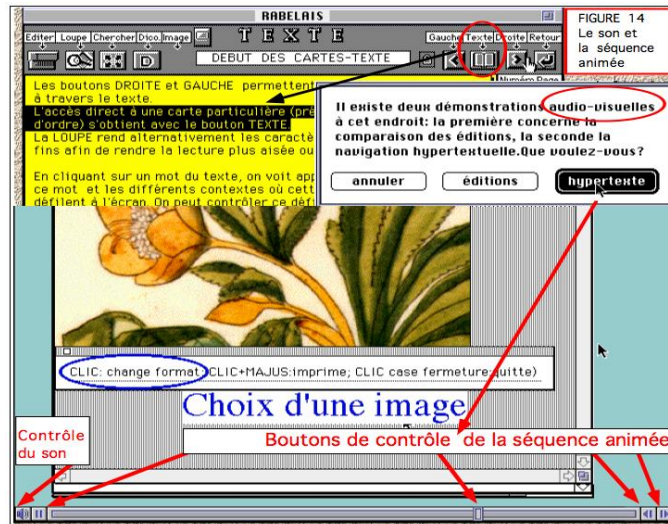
RABELAIS

FIGURE 14
Le son et la séquence animée

Editer Loupe Chercher Dico. Image

TEXTE

Gauche Texte Droite Retour

DEBUT DES CARTES-TEXTE

Numéro Page

Les boutons DROITE et GAUCHE permettent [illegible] à travers le texte.
L'accès direct à une carte particulière (pré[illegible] d'ordre) s'obtient avec le bouton TEXTE.
La LOUPE rend alternativement les caractè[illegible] fins afin de rendre la lecture plus aisée ou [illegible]

En cliquant sur un mot du texte, on voit app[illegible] ce mot et les différents contextes où cett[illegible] défilent à l'écran. On peut contrôler ce défi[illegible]

Il existe deux démonstrations audio-visuelles à cet endroit: la première concerne la comparaison des éditions, la seconde la navigation hypertextuelle.Que voulez-vous?

annuler
éditions
hypertexte

CLIC: change format; CLIC+MAJUS:imprime; CLIC case fermeture:quitte)

Choix d'une image

Contrôle du son

Boutons de contrôle de la séquence animée